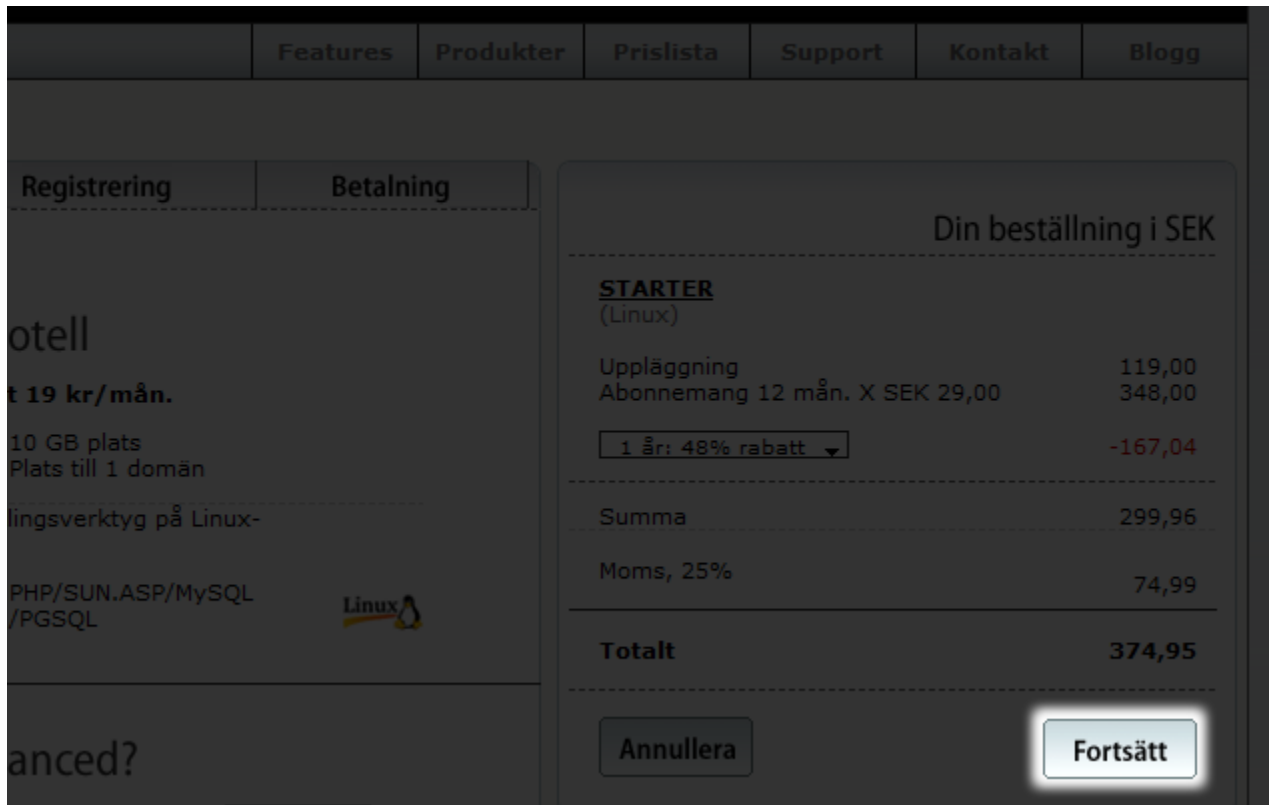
Features | Produkter | Prislista | Support | Kontakt | Blogg

Registrering | Betalning

otell

t 19 kr/mån.

10 GB plats
Plats till 1 domän

lingsverktyg på Linux-

PHP/SUN.ASP/MySQL
/PGSQL

Linux

anced?

Din beställning i SEK

STARTER
(Linux)

| | |
|---|---|
| Uppläggning | 119,00 |
| Abonnemang 12 mån. X SEK 29,00 | 348,00 |
| 1 år: 48% rabatt | -167,04 |
| Summa | 299,96 |
| Moms, 25% | 74,99 |
| Totalt | 374,95 |

Annullera

Fortsätt